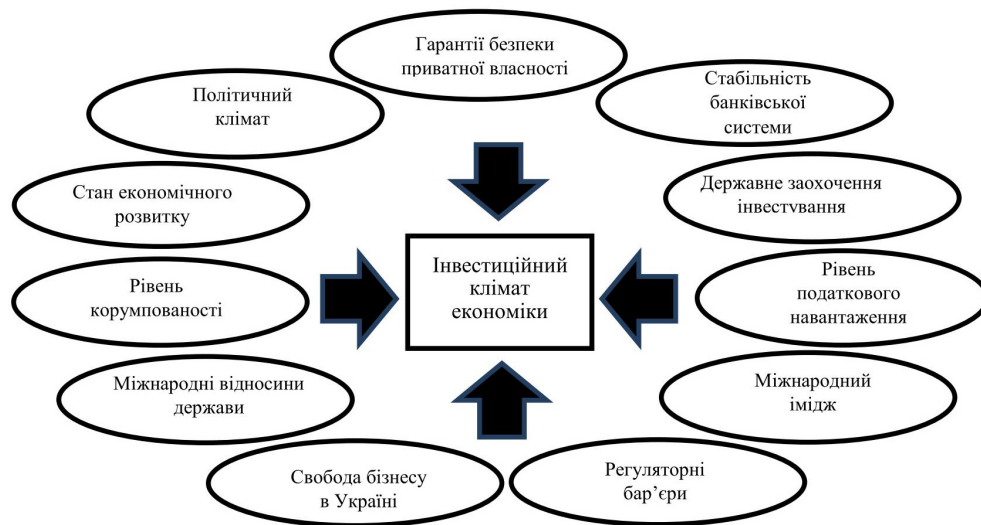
Гарантії безпеки приватної власності

Політичний клімат

Стабільність банківської системи

Стан економічного розвитку

Державне заохочення інвестування

Інвестиційний клімат економіки

Рівень корумпованості

Рівень податкового навантаження

Міжнародні відносини держави

Міжнародний імідж

Свобода бізнесу в Україні

Регуляторні бар'єри